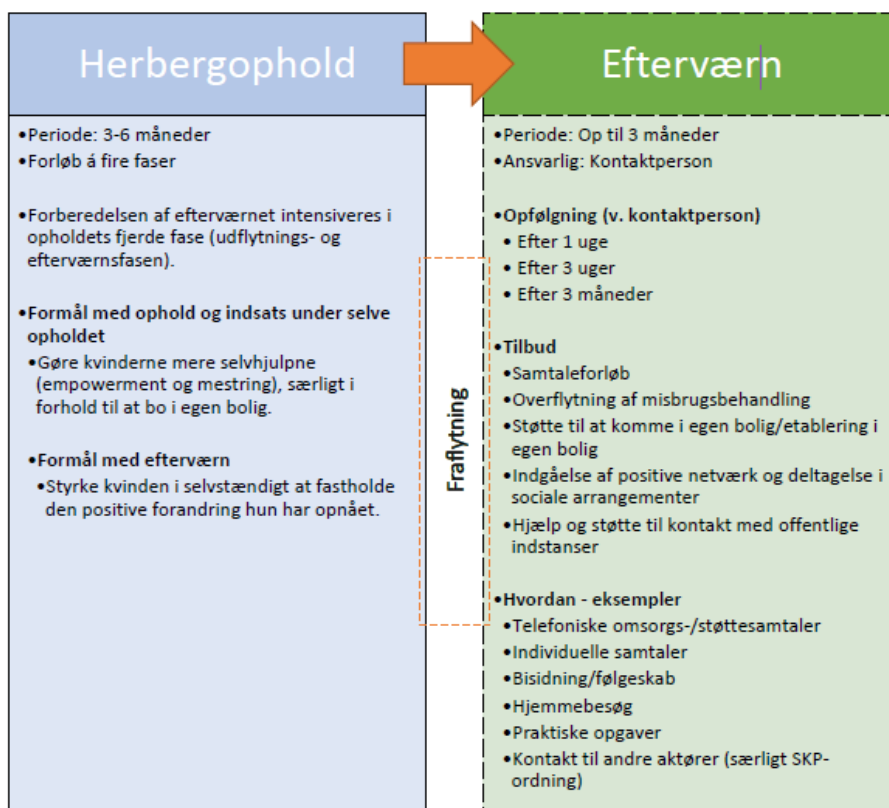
Herbergophold

Efterværn

•Periode: 3-6 måneder
•Forløb á fire faser

•Forberedelsen af efterværnet intensiveres i opholdets fjerde fase (udflytnings- og efterværnsfasen).

•Formål med ophold og indsats under selve opholdet
•Gøre kvinderne mere selvhjulpne (empowerment og mestring), særligt i forhold til at bo i egen bolig.

•Formål med efterværn
•Styrke kvinden i selvstændigt at fastholde den positive forandring hun har opnået.

Fraflytning

•Periode: Op til 3 måneder
•Ansvarlig: Kontaktperson

•Opfølgning (v. kontaktperson)
•Efter 1 uge
•Efter 3 uger
•Efter 3 måneder

•Tilbud
•Samtaleforløb
•Overflytning af misbrugsbehandling
•Støtte til at komme i egen bolig/etablering i egen bolig
•Indgåelse af positive netværk og deltagelse i sociale arrangementer
•Hjælp og støtte til kontakt med offentlige indstanser

•Hvordan - eksempler
•Telefoniske omsorgs-/støttesamtaler
•Individuelle samtaler
•Bisidning/følgeskab
•Hjemmebesøg
•Praktiske opgaver
•Kontakt til andre aktører (særligt SKP-ordning)